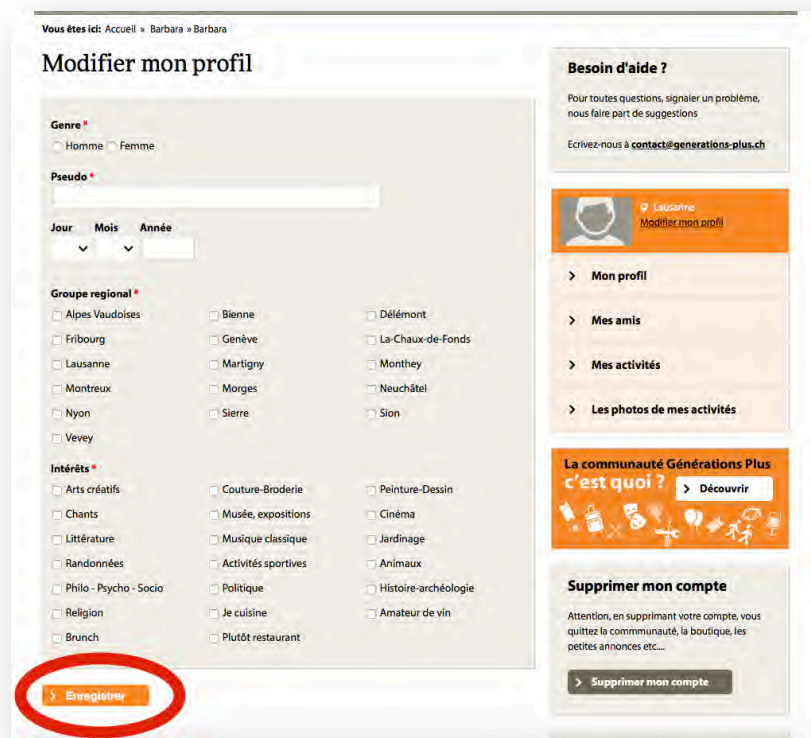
Vous êtes ici: Accueil » Barbara » Barbara

Modifier mon profil

Genre *
Homme Femme

Pseudo *

Jour Mois Année

Groupe regional *
Alpes Vaudoises
Bienne
Délémont
Fribourg
Genève
La-Chaux-de-Fonds
Lausanne
Martigny
Monthey
Montreux
Morges
Neuchâtel
Nyon
Sierre
Sion
Vevey

Intérêts *
Arts créatifs
Couture-Broderie
Peinture-Dessin
Chants
Musée, expositions
Cinéma
Littérature
Musique classique
Jardinage
Randonnées
Activités sportives
Animaux
Philo - Psycho - Socio
Politique
Histoire-archéologie
Religion
Je cuisine
Amateur de vin
Brunch
Plutôt restaurant

Enregistrer

Besoin d'aide ?

Pour toutes questions, signaler un problème, nous faire part de suggestions

Ecrivez-nous à contact@generations-plus.ch

Lausanne
Modifier mon profil

Mon profil
Mes amis
Mes activités
Les photos de mes activités

La communauté Générations Plus c'est quoi ?
Découvrir

Supprimer mon compte

Attention, en supprimant votre compte, vous quittez la commmunauté, la boutique, les petites annonces etc....

Supprimer mon compte